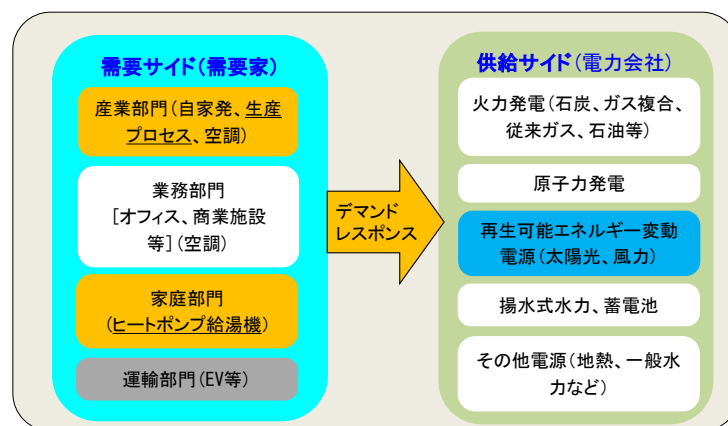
需要サイド(需要家)

産業部門(自家発、生産プロセス、空調)

業務部門
[オフィス、商業施設等](空調)

家庭部門
(ヒートポンプ給湯機)

運輸部門(EV等)

デマンドレスポンス

供給サイド(電力会社)

火力発電(石炭、ガス複合、従来ガス、石油等)

原子力発電

再生可能エネルギー変動電源(太陽光、風力)

揚水式水力、蓄電池

その他電源(地熱、一般水力など)